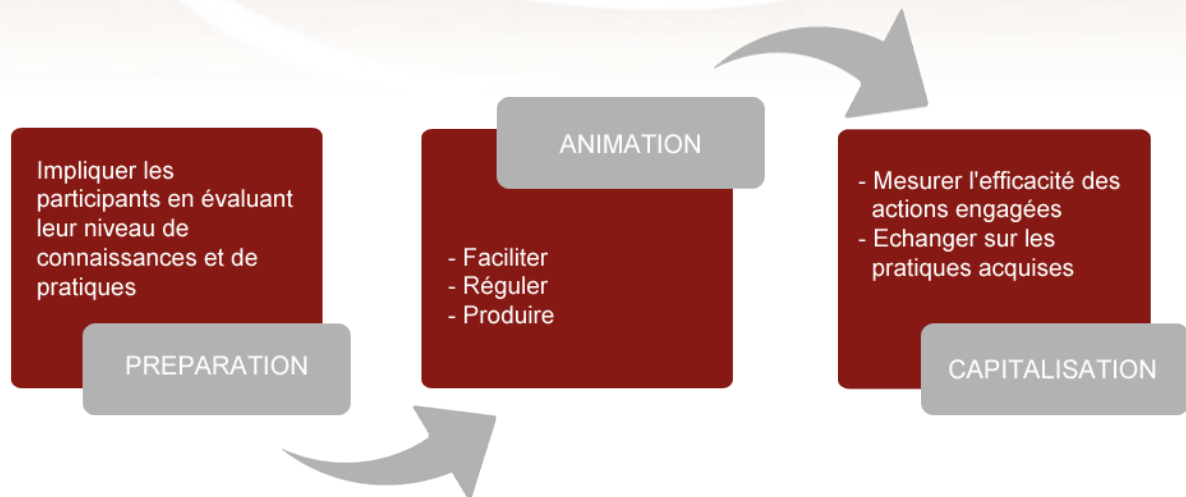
Impliquer les participants en évaluant leur niveau de connaissances et de pratiques

PREPARATION

ANIMATION

- Faciliter
- Réguler
- Produire

- Mesurer l'efficacité des actions engagées
- Echanger sur les pratiques acquises

CAPITALISATION